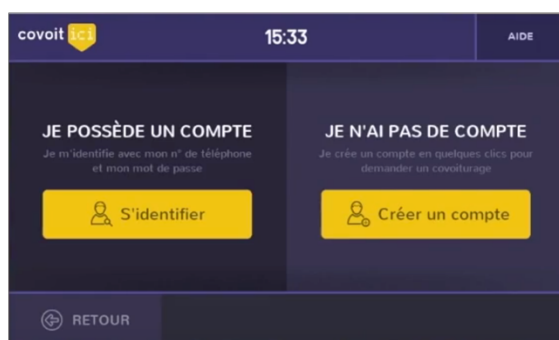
covoit ici

15:33

AIDE

JE POSSÈDE UN COMPTE

Je m'identifie avec mon n° de téléphone et mon mot de passe

S'identifier

JE N'AI PAS DE COMPTE

Je crée un compte en quelques clics pour demander un covoiturage

Créer un compte

RETOUR